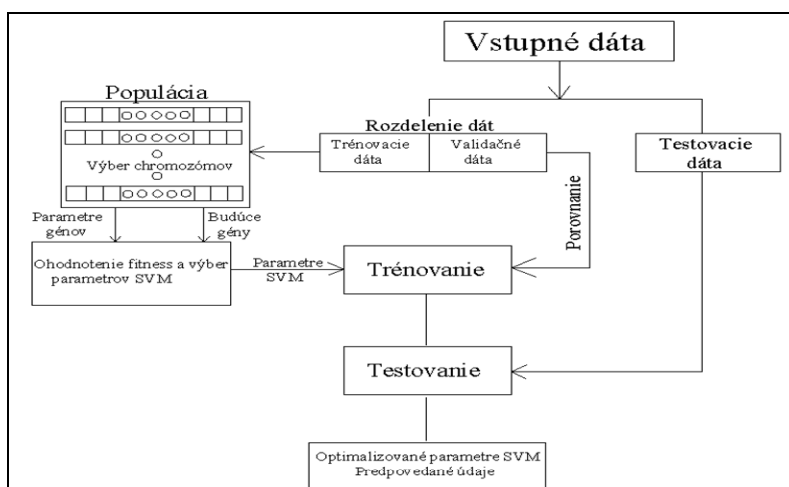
Vstupné dáta

Populácia

Výber chromozómov

Rozdelenie dát

Trénovacie dáta

Validačné dáta

Testovacie dáta

Porovnanie

Parametre génov

Budúce gény

Ohodnotenie fitness a výber parametrov SVM

Parametre SVM

Trénovanie

Testovanie

Optimalizované parametre SVM
Predpovedané údaje